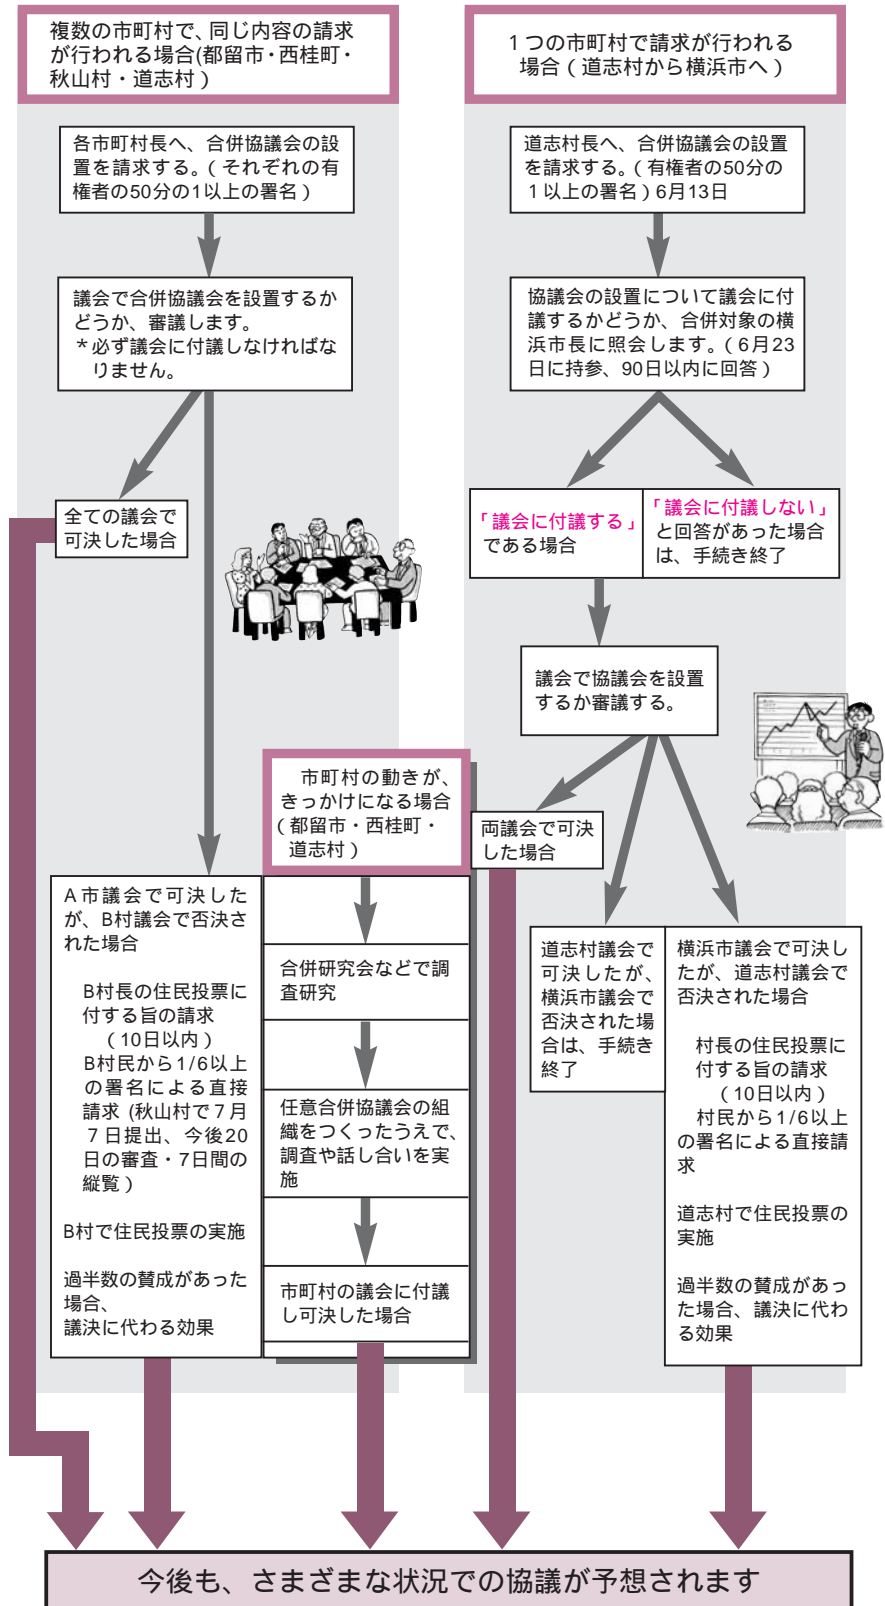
複数の市町村で、同じ内容の請求が行われる場合(都留市・西桂町・秋山村・道志村)

各市町村長へ、合併協議会の設置を請求する。(それぞれの有権者の50分の1以上の署名)

議会で合併協議会を設置するかどうか、審議します。
＊必ず議会に付議しなければなりません。

全ての議会で可決した場合

A市議会で可決したが、B村議会で否決された場合

B村長の住民投票に付する旨の請求
(10日以内)
B村民から1/6以上の署名による直接請求 (秋山村で7月7日提出、今後20日の審査・7日間の縦覧)

B村で住民投票の実施

過半数の賛成があった場合、
議決に代わる効果

市町村の動きが、きっかけになる場合(都留市・西桂町・道志村)

合併研究会などで調査研究

任意合併協議会の組織をつくったうえで、調査や話し合いを実施

市町村の議会に付議し可決した場合

1つの市町村で請求が行われる場合(道志村から横浜市へ)

道志村長へ、合併協議会の設置を請求する。(有権者の50分の1以上の署名)6月13日

協議会の設置について議会に付議するかどうか、合併対象の横浜市長に照会します。(6月23日に持参、90日以内に回答)

「議会に付議する」である場合

「議会に付議しない」と回答があった場合は、手続き終了

議会で協議会を設置するか審議する。

両議会で可決した場合

道志村議会で可決したが、横浜市議会で否決された場合は、手続き終了

横浜市議会で可決したが、道志村議会で否決された場合

村長の住民投票に付する旨の請求
(10日以内)
村民から1/6以上の署名による直接請求

道志村で住民投票の実施

過半数の賛成があった場合、議決に代わる効果

今後も、さまざまな状況での協議が予想されます